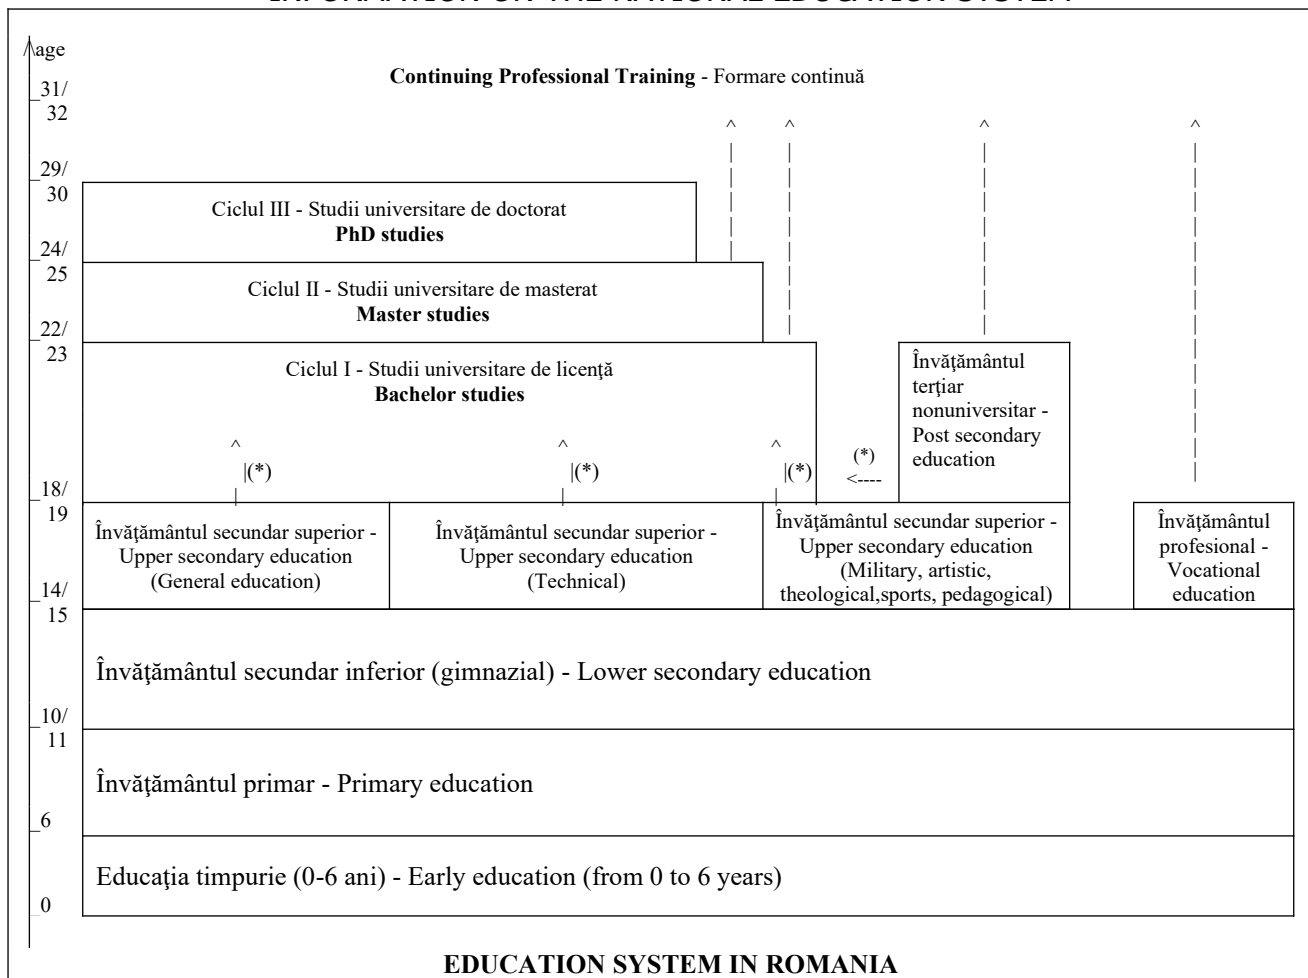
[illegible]

age

31/
32

29/
30

24/
25

22/
23

18/
19

14/
15

10/
11

6

0

Continuing Professional Training - Formare continuă

Ciclul III - Studii universitare de doctorat
PhD studies

Ciclul II - Studii universitare de masterat
Master studies

Ciclul I - Studii universitare de licenţă
Bachelor studies

(*)

(*)

(*)

(*)

Învăţământul terţiar nonuniversitar - Post secondary education

Învăţământul secundar superior - Upper secondary education (General education)

Învăţământul secundar superior - Upper secondary education (Technical)

Învăţământul secundar superior - Upper secondary education (Military, artistic, theological,sports, pedagogical)

Învăţământul profesional - Vocational education

Învăţământul secundar inferior (gimnazial) - Lower secondary education

Învăţământul primar - Primary education

Educaţia timpurie (0-6 ani) - Early education (from 0 to 6 years)

EDUCATION SYSTEM IN ROMANIA